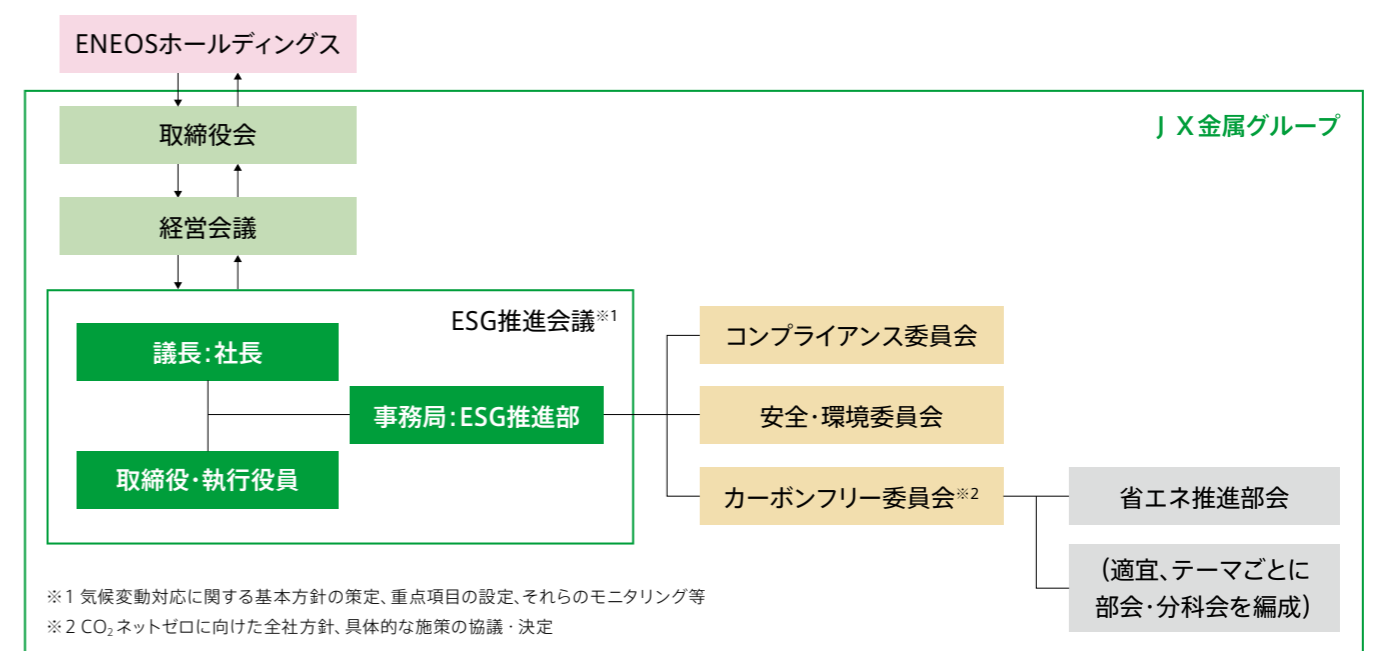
ENEOSホールディングス

ＪＸ金属グループ

取締役会

経営会議

ESG推進会議※1

議長：社長

事務局：ESG推進部

取締役・執行役員

コンプライアンス委員会

安全・環境委員会

カーボンフリー委員会※2

省エネ推進部会

（適宜、テーマごとに部会・分科会を編成）

※1 気候変動対応に関する基本方針の策定、重点項目の設定、それらのモニタリング等
※2 $CO_2$ネットゼロに向けた全社方針、具体的な施策の協議・決定